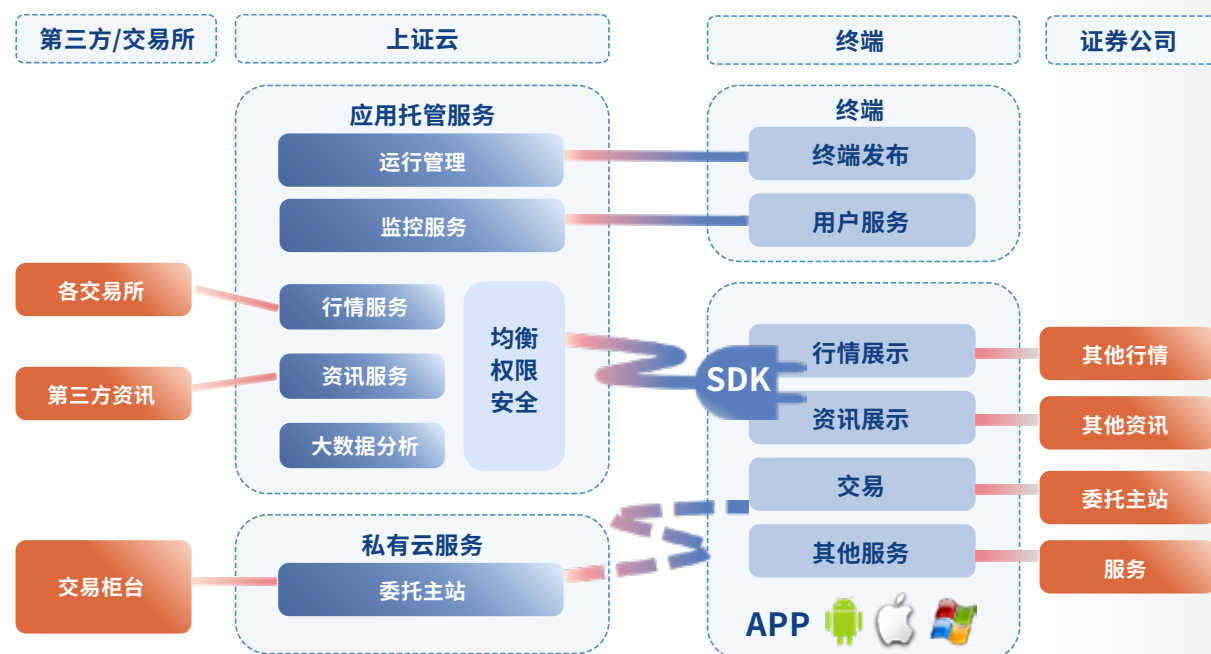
第三方/交易所

上证云

终端

证券公司

应用托管服务

运行管理

监控服务

各交易所

行情服务

第三方资讯

资讯服务

大数据分析

均衡
权限
安全

私有云服务

交易柜台

委托主站

终端

终端发布

用户服务

SDK

行情展示

资讯展示

交易

其他服务

APP

其他行情

其他资讯

委托主站

服务